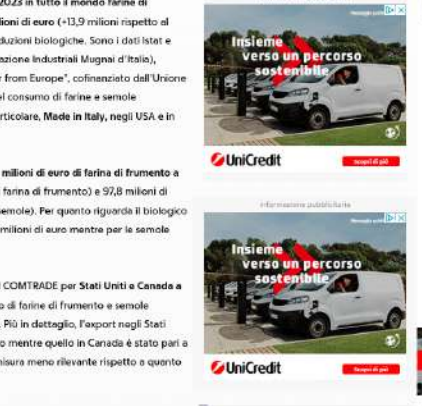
2023 in tutto il mondo farine di
ilioni di euro (+13,9 milioni rispetto al
duzioni biologiche. Sono i dati Istat e
azione Industriali Mugnai d'Italia),
r from Europe", cofinanziato dall'Unione
el consumo di farine e semole
rticolare, Made in Italy, negli USA e in

milioni di euro di farina di frumento a
farina di frumento) e 97,8 milioni di
emole). Per quanto riguarda il biologico
milioni di euro mentre per le semole

COMTRADE per Stati Uniti e Canada a
o di farine di frumento e semole
. Più in dettaglio, l'export negli Stati
o mentre quello in Canada è stato pari a
isura meno rilevante rispetto a quanto

Insieme verso un percorso sostenibile
UniCredit
Scopri di più

Informazione pubblicitaria

Insieme verso un percorso sostenibile
UniCredit
Scopri di più